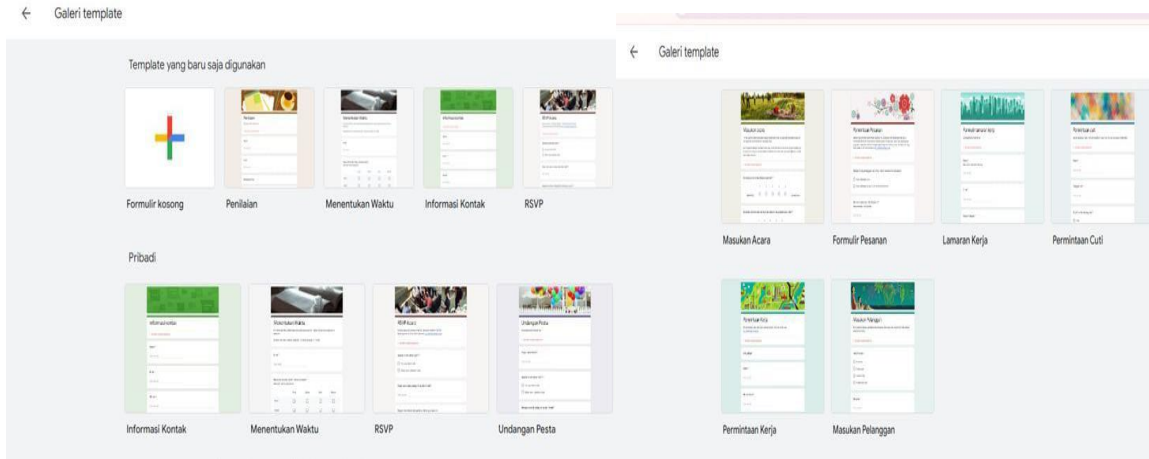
← Galeri template

Template yang baru saja digunakan

Formulir kosong
Penilaian
Menentukan Waktu
Informasi Kontak
RSVP

Pribadi

Informasi Kontak
Menentukan Waktu
RSVP
Undangan Pesta

← Galeri template

Masukan Acara
Formulir Pesanan
Lamaran Kerja
Permintaan Cuti

Permintaan Kerja
Masukan Pelanggan